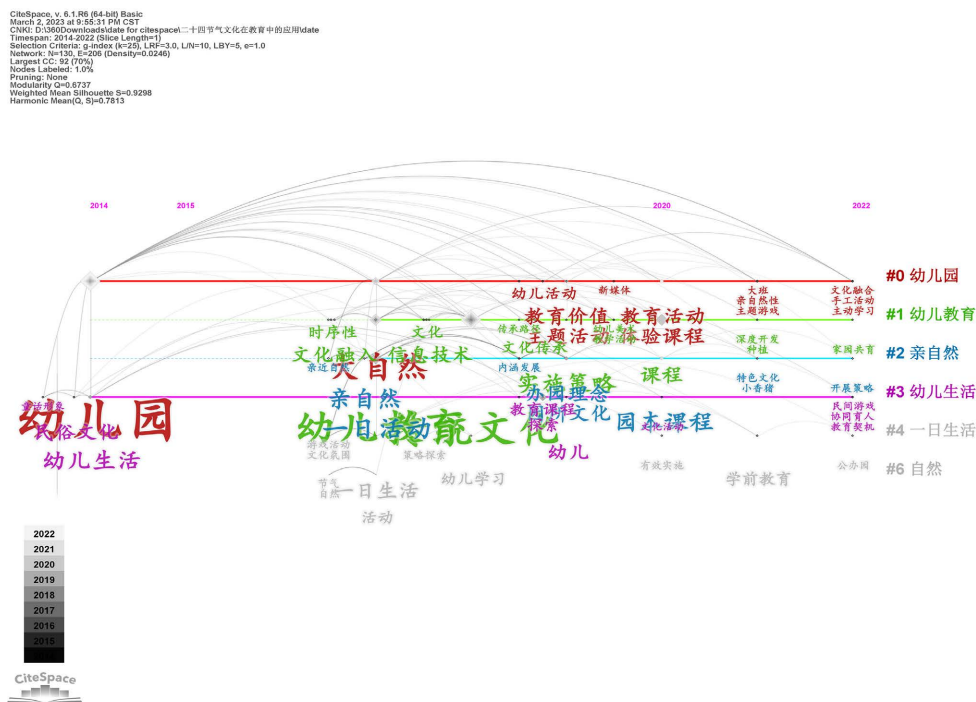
CiteSpace, v. 6.1.R6 (64-bit) Basic
March 2, 2023 at 9:55:31 PM CST
CNKI: D:\360Downloads\date for citespace\二十四节气文化在教育中的应用\date
Timespan: 2014-2022 (Slice Length=1)
Selection Criteria: g-index (k=25), LRF=3.0, L/N=10, LBY=5, e=1.0
Network: N=130, E=206 (Density=0.0246)
Largest CC: 92 (70%)
Nodes Labeled: 1.0%
Pruning: None
Modularity Q=0.6737
Weighted Mean Silhouette S=0.9298
Harmonic Mean(Q, S)=0.7813

2014
2015
2020
2022

#0 幼儿园
#1 幼儿教育
#2 亲自然
#3 幼儿生活
#4 一日生活
#6 自然

幼儿活动
新媒体
教育价值
教育活动
主题活动
体验课程
大班
亲自然性
主题游戏
文化融合
手工活动
主动学习
时序性
文化
传承路径
幼儿教育
文化融入
信息技术
文化传承
深度开发
种植
家园共育
亲近自然
大自然
内涵发展
课程
实施策略
办园理念
特色文化
小香猪
开展策略
生活教育
幼儿园
民俗文化
亲自然
幼儿教育
传统文化
教育课程
探索
园本课程
文化活动
民间游戏
协同育人
教育契机
幼儿生活
游戏活动
文化氛围
一日活动
策略探索
幼儿
幼儿学习
有效实施
学前教育
公办园
节气
自然
一日生活
活动

2022
2021
2020
2019
2018
2017
2016
2015

CiteSpace